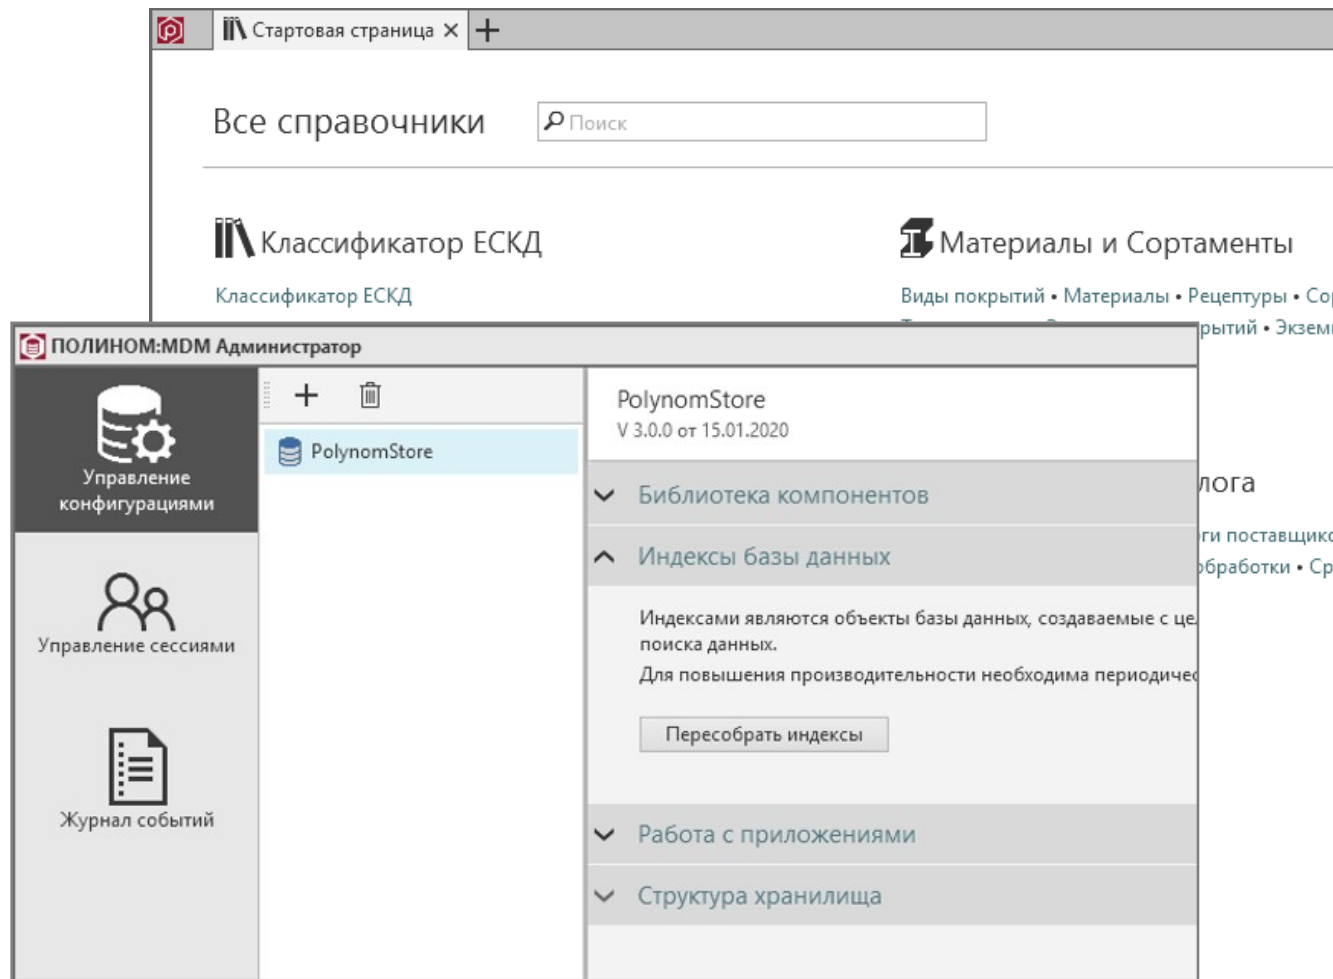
Стартовая страница ×

Все справочники

Поиск

Классификатор ЕСКД

Классификатор ЕСКД

Материалы и Сортаменты

Виды покрытий • Материалы • Рецептуры • Со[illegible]

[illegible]рытий • Экзем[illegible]

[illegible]лога

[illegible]ги поставщик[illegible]

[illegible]бработки • Ср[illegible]

ПОЛИНОМ:MDM Администратор

Управление конфигурациями

Управление сессиями

Журнал событий

PolynomStore

PolynomStore
V 3.0.0 от 15.01.2020

Библиотека компонентов

Индексы базы данных

Индексами являются объекты базы данных, создаваемые с це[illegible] поиска данных.

Для повышения производительности необходима периодиче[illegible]

Пересобрать индексы

Работа с приложениями

Структура хранилища